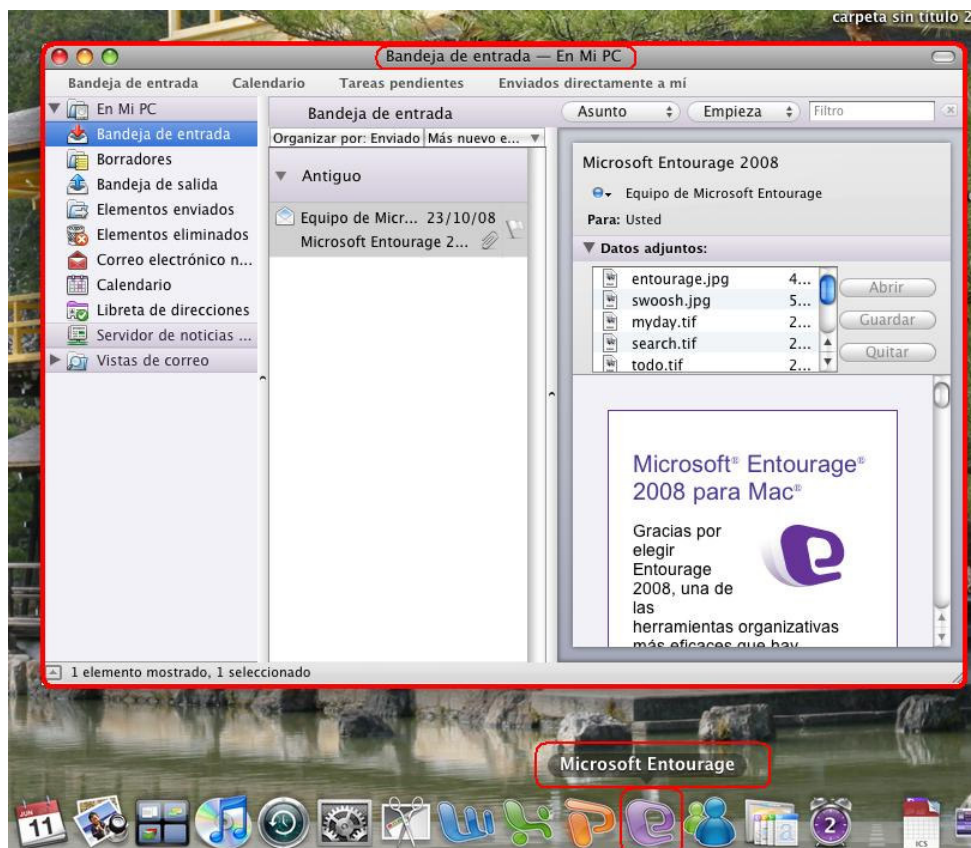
carpeta sin título 2

Bandeja de entrada — En Mi PC

Bandeja de entrada Calendario Tareas pendientes Enviados directamente a mí

En Mi PC
Bandeja de entrada
Borradores
Bandeja de salida
Elementos enviados
Elementos eliminados
Correo electrónico n...
Calendario
Libreta de direcciones
Servidor de noticias ...
Vistas de correo

Bandeja de entrada
Organizar por: Enviado Más nuevo e...
Antiguo
Equipo de Micr... 23/10/08
Microsoft Entourage 2...

Asunto Empieza Filtro

Microsoft Entourage 2008
Equipo de Microsoft Entourage
Para: Usted
Datos adjuntos:
entourage.jpg 4...
swoosh.jpg 5...
myday.tif 2...
search.tif 2...
todo.tif 2...
Abrir
Guardar
Quitar

Microsoft® Entourage® 2008 para Mac®
Gracias por elegir Entourage 2008, una de las herramientas organizativas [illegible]

1 elemento mostrado, 1 seleccionado

Microsoft Entourage

JUN 11
ICS